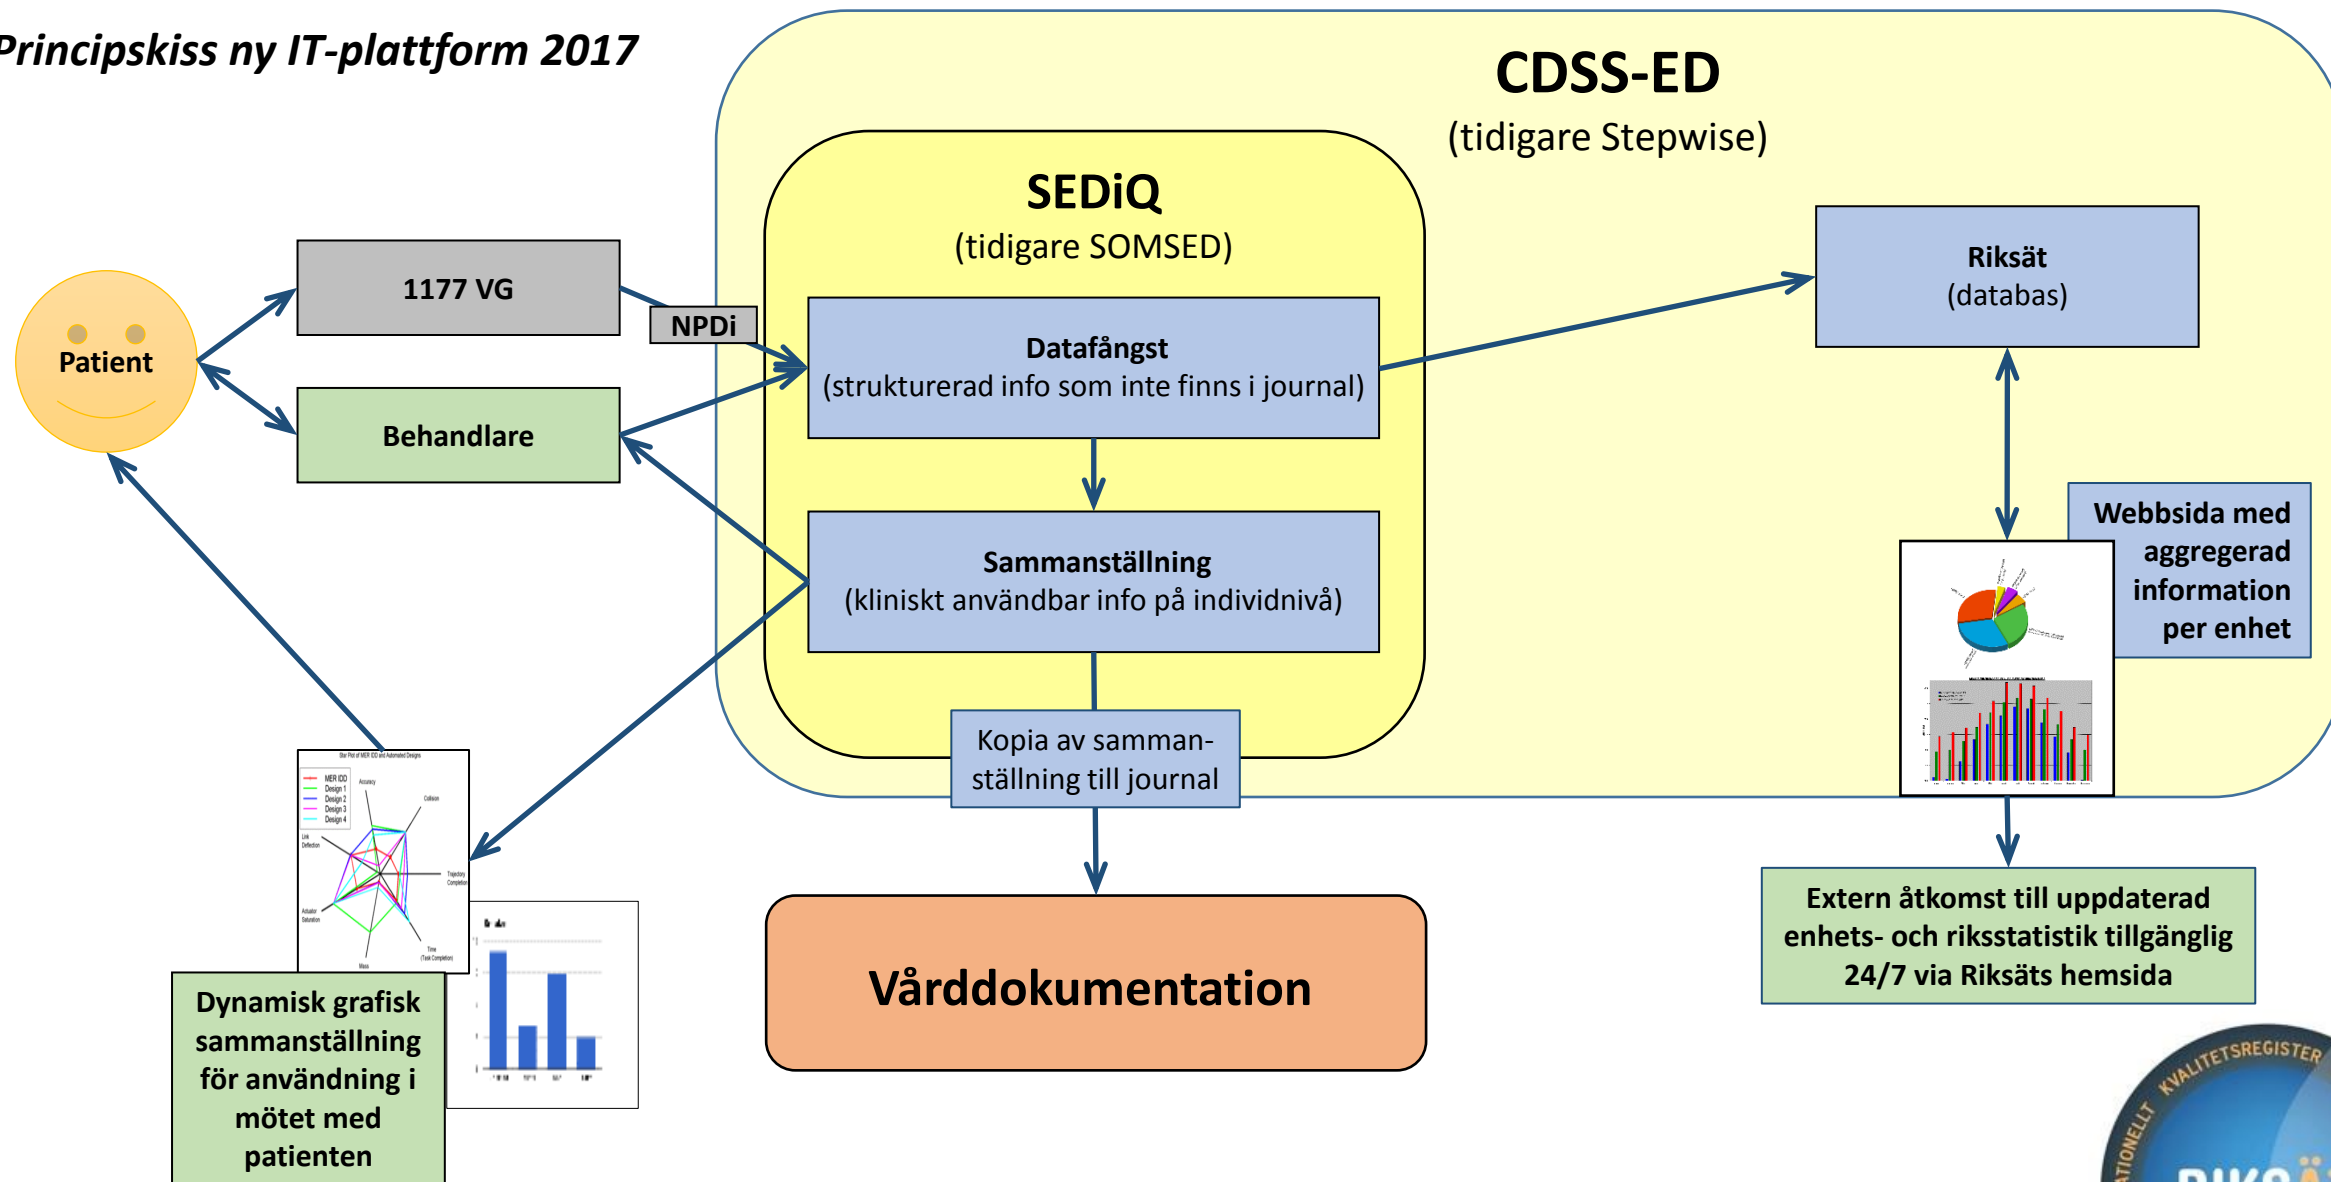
Principskiss ny IT-plattform 2017

CDSS-ED
(tidigare Stepwise)

SEDiQ
(tidigare SOMSED)

Patient

1177 VG

NPDi

Behandlare

Datafångst
(strukturerad info som inte finns i journal)

Sammanställning
(kliniskt användbar info på individnivå)

Kopia av sammanställning till journal

Vårddokumentation

Riksät
(databas)

Webbsida med aggregerad information per enhet

Extern åtkomst till uppdaterad enhets- och riksstatistik tillgänglig 24/7 via Riksäts hemsida

Dynamisk grafisk sammanställning för användning i mötet med patienten

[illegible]ATIONELLT KVALITETSREGISTER
RIKS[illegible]